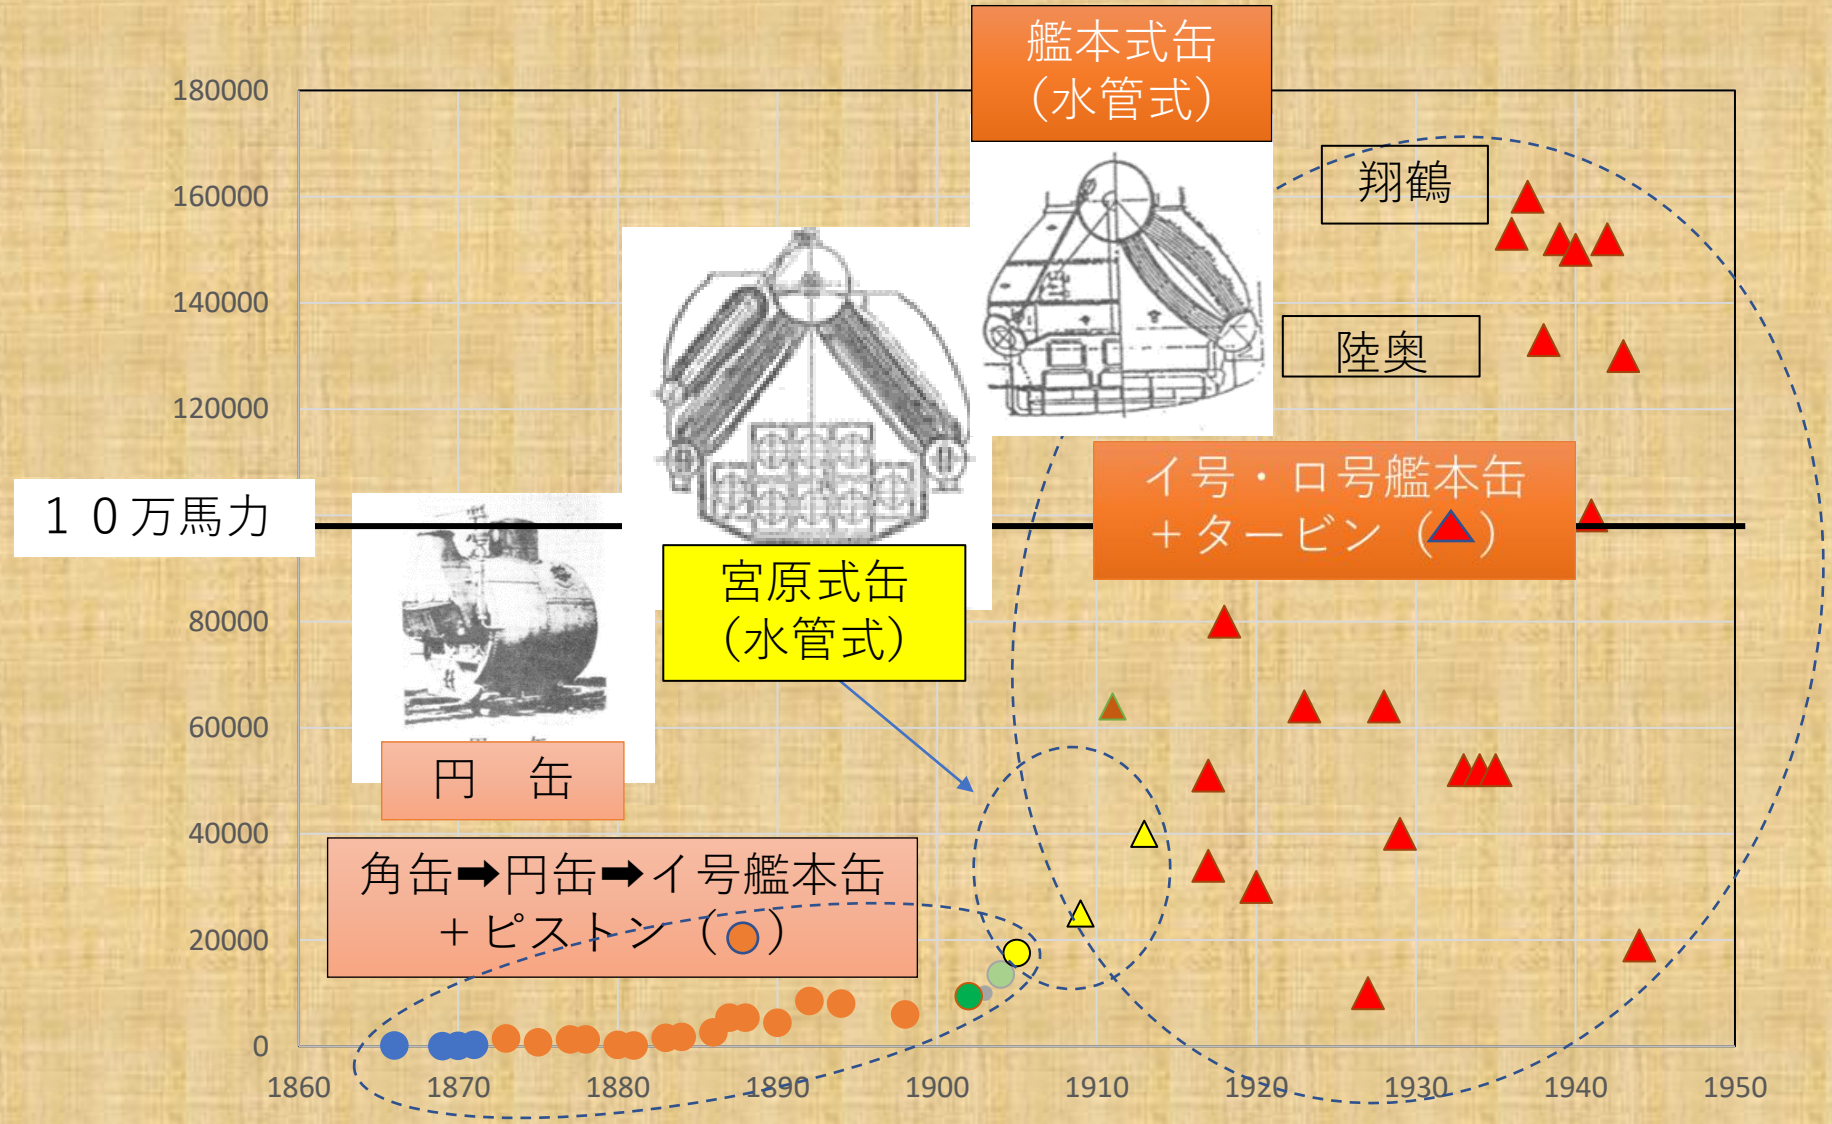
艦本式缶
(水管式)

翔鶴

陸奥

イ号・ロ号艦本缶
+タービン (▲)

10万馬力

宮原式缶
(水管式)

円 缶

角缶➡円缶➡イ号艦本缶
+ピストン (●)

180000
160000
140000
120000
80000
60000
40000
20000
0

1860
1870
1880
1890
1900
1910
1920
1930
1940
1950